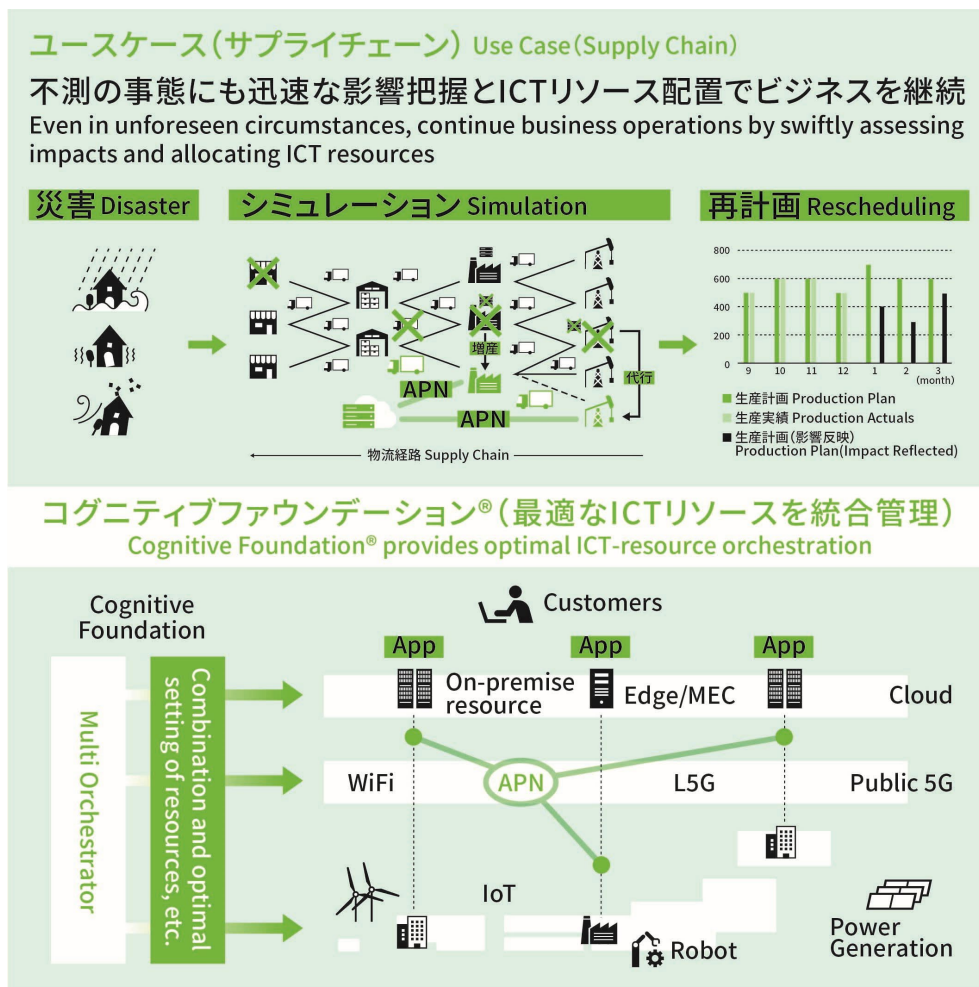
ユースケース（サプライチェーン） Use Case（Supply Chain）

不測の事態にも迅速な影響把握とICTリソース配置でビジネスを継続
Even in unforeseen circumstances, continue business operations by swiftly assessing impacts and allocating ICT resources

災害 Disaster

シミュレーション Simulation

再計画 Rescheduling

増産

代行

APN

APN

物流経路 Supply Chain

800
600
400
200
0
9 10 11 12 1 2 3
(month)

生産計画 Production Plan
生産実績 Production Actuals
生産計画（影響反映） Production Plan(Impact Reflected)

コグニティブファウンデーション®（最適なICTリソースを統合管理）
Cognitive Foundation® provides optimal ICT-resource orchestration

Cognitive Foundation

Multi Orchestrator

Combination and optimal setting of resources, etc.

Customers

App
App
App

On-premise resource
Edge/MEC
Cloud

WiFi
APN
L5G
Public 5G

IoT
Robot
Power Generation